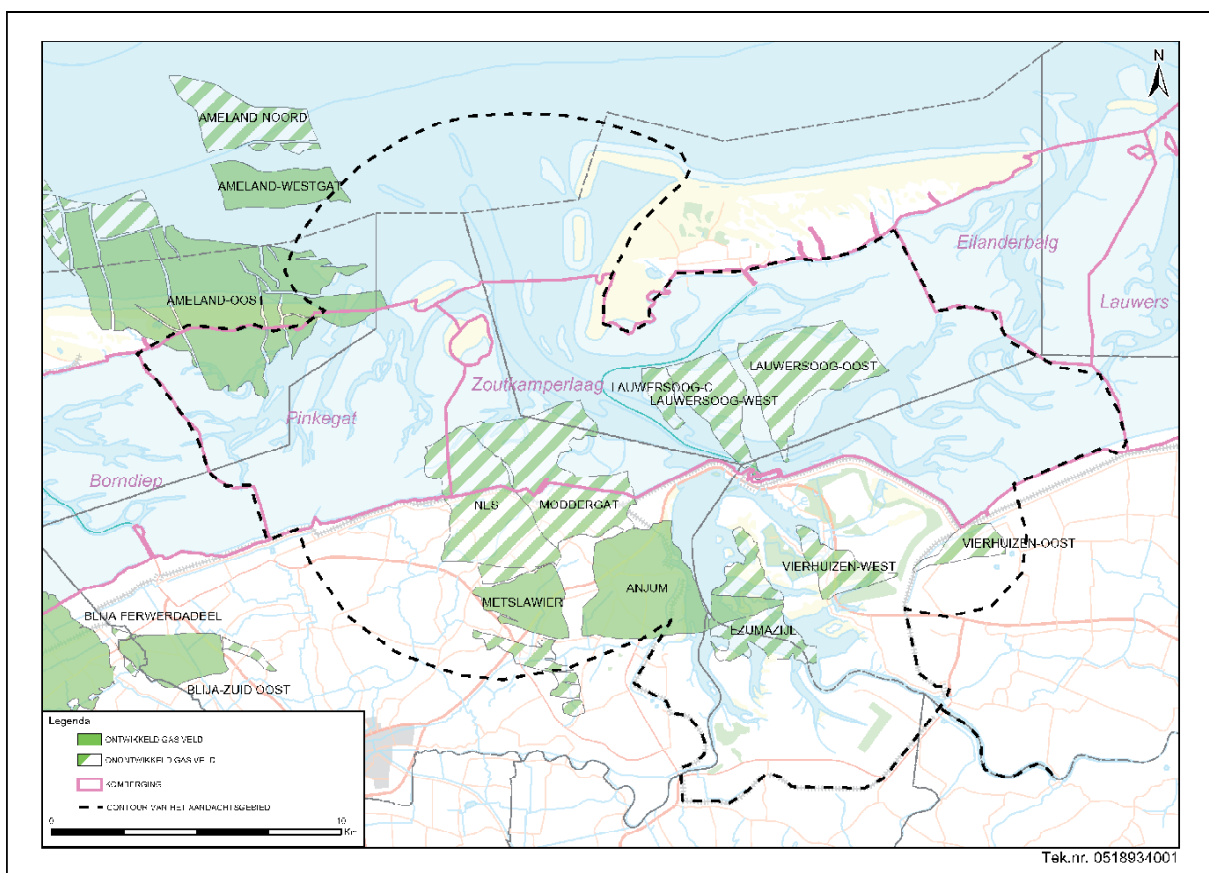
N

AMELAND NOORD

AMELAND-WESTGAT

AMELAND-OOST

Eilanderbalg

Lauwers

LAUWERSOOG-OOST

LAUWERSOOG-C

LAUWERSOOG-WEST

Zoutkamperlaag

Pinkegat

Borndiep

NES

MODDERGAT

VIERHUIZEN-OOST

VIERHUIZEN-WEST

METSLAWIER

ANJUM

EZUMAZIJL

BLIJA FERWERDADEEL

BLIJA-ZUID OOST

Legenda

ONTWIKKELD GAS VELD

ONONTWIKKELD GAS VELD

KOMBERGING

CONTOUR VAN HET AANDACHTSGEBIED

0

10 Km

Tek.nr. 0518934001